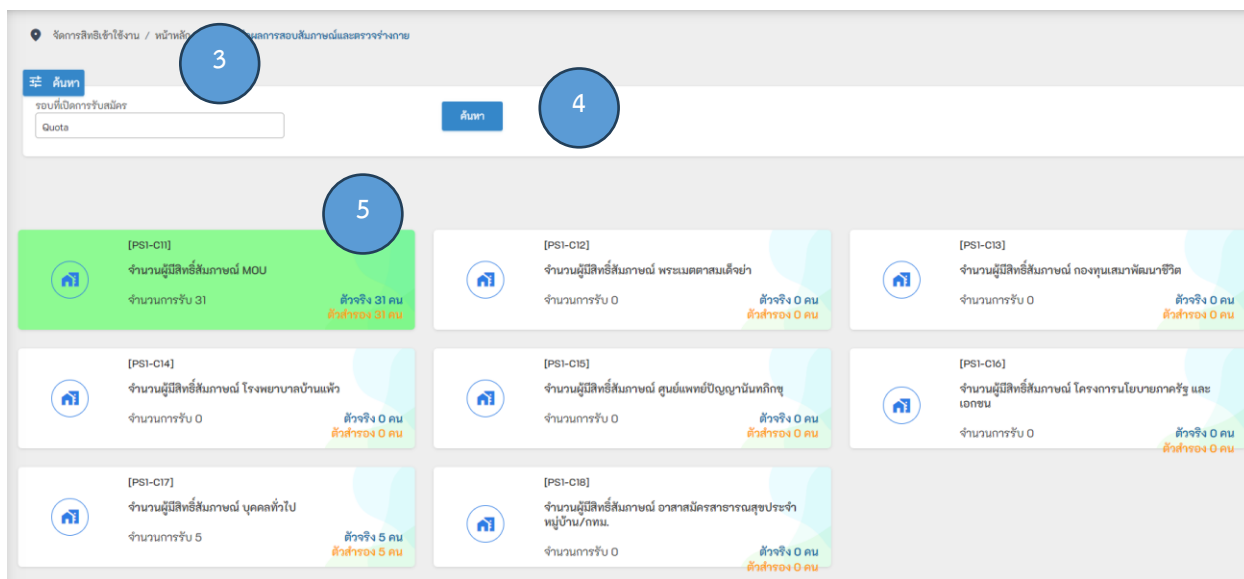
จัดการสิทธิเข้าใช้งาน / หน้าหลัก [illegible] ผลการสอบสัมภาษณ์และตรวจร่างกาย

3

ค้นหา

รอบที่เปิดการรับสมัคร

Quota

ค้นหา

4

5

[PS1-C11]
จำนวนผู้มีสิทธิ์สัมภาษณ์ MOU
จำนวนการรับ 31
ตัวจริง 31 คน
ตัวสำรอง 31 คน

[PS1-C12]
จำนวนผู้มีสิทธิ์สัมภาษณ์ พระเมตตาสมเด็จย่า
จำนวนการรับ 0
ตัวจริง 0 คน
ตัวสำรอง 0 คน

[PS1-C13]
จำนวนผู้มีสิทธิ์สัมภาษณ์ กองทุนเสมาพัฒนาชีวิต
จำนวนการรับ 0
ตัวจริง 0 คน
ตัวสำรอง 0 คน

[PS1-C14]
จำนวนผู้มีสิทธิ์สัมภาษณ์ โรงพยาบาลบ้านแพ้ว
จำนวนการรับ 0
ตัวจริง 0 คน
ตัวสำรอง 0 คน

[PS1-C15]
จำนวนผู้มีสิทธิ์สัมภาษณ์ ศูนย์แพทย์ปัญญานันทภิกขุ
จำนวนการรับ 0
ตัวจริง 0 คน
ตัวสำรอง 0 คน

[PS1-C16]
จำนวนผู้มีสิทธิ์สัมภาษณ์ โครงการนโยบายภาครัฐ และเอกชน
จำนวนการรับ 0
ตัวจริง 0 คน
ตัวสำรอง 0 คน

[PS1-C17]
จำนวนผู้มีสิทธิ์สัมภาษณ์ บุคคลทั่วไป
จำนวนการรับ 5
ตัวจริง 5 คน
ตัวสำรอง 5 คน

[PS1-C18]
จำนวนผู้มีสิทธิ์สัมภาษณ์ อาสาสมัครสาธารณสุขประจำหมู่บ้าน/กทม.
จำนวนการรับ 0
ตัวจริง 0 คน
ตัวสำรอง 0 คน